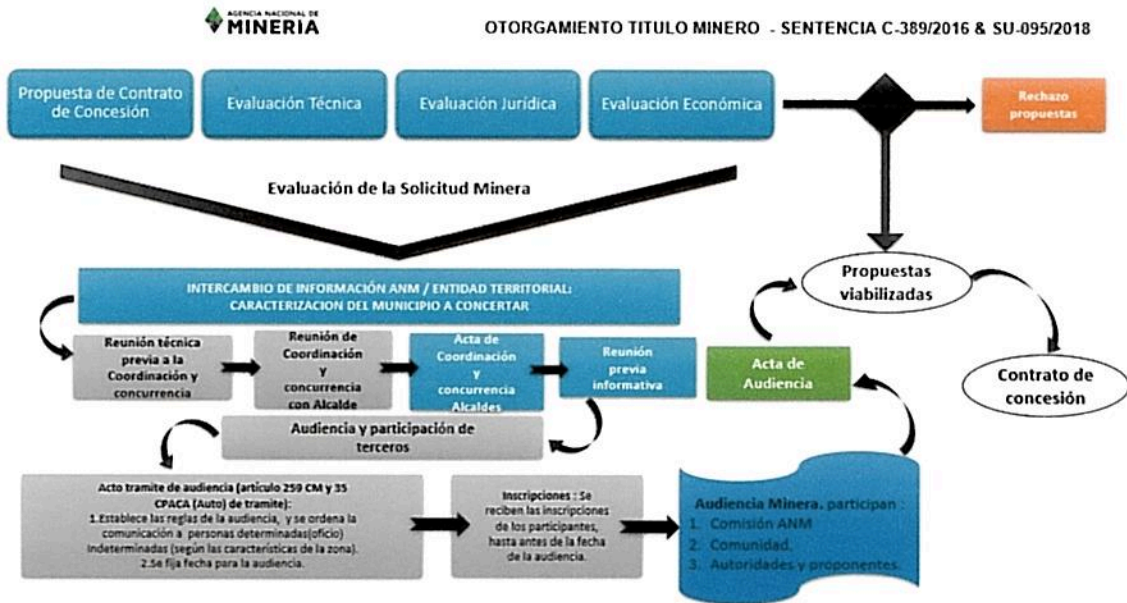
AGENCIA NACIONAL DE MINERIA

OTORGAMIENTO TITULO MINERO - SENTENCIA C-389/2016 & SU-095/2018

Propuesta de Contrato de Concesión

Evaluación Técnica

Evaluación Jurídica

Evaluación Económica

Rechazo propuestas

Evaluación de la Solicitud Minera

Propuestas viabilizadas

Contrato de concesión

INTERCAMBIO DE INFORMACIÓN ANM / ENTIDAD TERRITORIAL: CARACTERIZACION DEL MUNICIPIO A CONCERTAR

Reunión técnica previa a la Coordinación y concurrencia

Reunión de Coordinación y concurrencia con Alcalde

Acta de Coordinación y concurrencia Alcaldes

Reunión previa informativa

Acta de Audiencia

Audiencia y participación de terceros

Acto tramite de audiencia (artículo 259 CM y 35 CPACA (Auto) de tramite):
1.Establece las reglas de la audiencia, y se ordena la comunicación a personas determinadas(oficio) indeterminadas (según las características de la zona).
2.Se fija fecha para la audiencia.

Inscripciones : Se reciben las inscripciones de los participantes, hasta antes de la fecha de la audiencia.

Audiencia Minera, participan :
1. Comisión ANM
2. Comunidad.
3. Autoridades y proponentes.